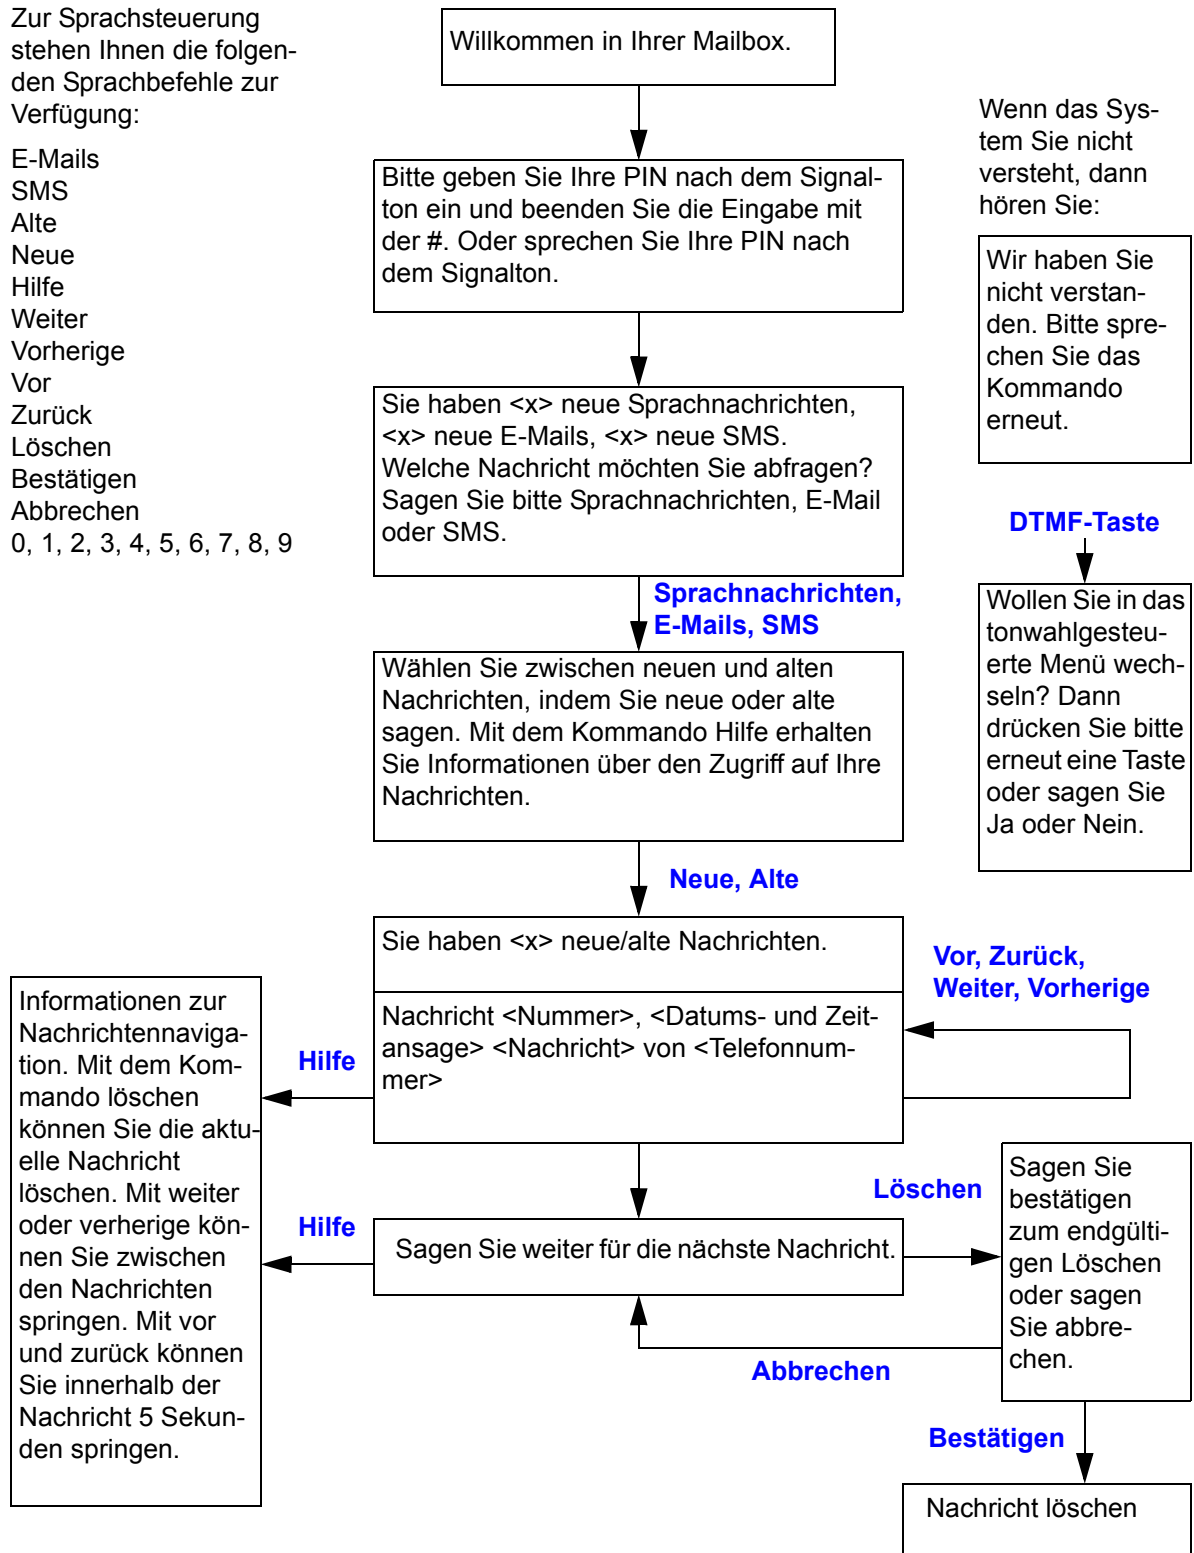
Zur Sprachsteuerung stehen Ihnen die folgenden Sprachbefehle zur Verfügung:

E-Mails
SMS
Alte
Neue
Hilfe
Weiter
Vorherige
Vor
Zurück
Löschen
Bestätigen
Abbrechen
0, 1, 2, 3, 4, 5, 6, 7, 8, 9

Willkommen in Ihrer Mailbox.

Bitte geben Sie Ihre PIN nach dem Signalton ein und beenden Sie die Eingabe mit der #. Oder sprechen Sie Ihre PIN nach dem Signalton.

Sie haben <x> neue Sprachnachrichten, <x> neue E-Mails, <x> neue SMS. Welche Nachricht möchten Sie abfragen? Sagen Sie bitte Sprachnachrichten, E-Mail oder SMS.

Sprachnachrichten, E-Mails, SMS

Wählen Sie zwischen neuen und alten Nachrichten, indem Sie neue oder alte sagen. Mit dem Kommando Hilfe erhalten Sie Informationen über den Zugriff auf Ihre Nachrichten.

Neue, Alte

Sie haben <x> neue/alte Nachrichten.

Nachricht <Nummer>, <Datums- und Zeitansage> <Nachricht> von <Telefonnummer>

Vor, Zurück, Weiter, Vorherige

Hilfe

Informationen zur Nachrichtennavigation. Mit dem Kommando löschen können Sie die aktuelle Nachricht löschen. Mit weiter oder verherige können Sie zwischen den Nachrichten springen. Mit vor und zurück können Sie innerhalb der Nachricht 5 Sekunden springen.

Hilfe

Sagen Sie weiter für die nächste Nachricht.

Löschen

Sagen Sie bestätigen zum endgültigen Löschen oder sagen Sie abbrechen.

Abbrechen

Bestätigen

Nachricht löschen

Wenn das System Sie nicht versteht, dann hören Sie:

Wir haben Sie nicht verstanden. Bitte sprechen Sie das Kommando erneut.

DTMF-Taste

Wollen Sie in das tonwahlgesteuerte Menü wechseln? Dann drücken Sie bitte erneut eine Taste oder sagen Sie Ja oder Nein.